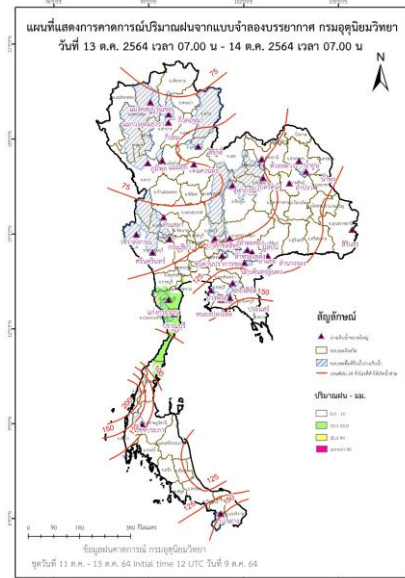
แผนที่แสดงการคาดการณ์ปริมาณฝนจากแบบจำลองบรรยากาศ กรมอุตุนิยมวิทยา
วันที่ 13 ต.ค. 2564 เวลา 07.00 น - 14 ต.ค. 2564 เวลา 07.00 น

N

75

75

75

150

125

125

150

สัญลักษณ์

ปริมาณฝน - มม.

0 90 180 360 กิโลเมตร

ข้อมูลฝนคาดการณ์ กรมอุตุนิยมวิทยา
ชุดวันที่ 11 ต.ค. - 13 ต.ค. 64 Initial time 12 UTC วันที่ 9 ต.ค. 64